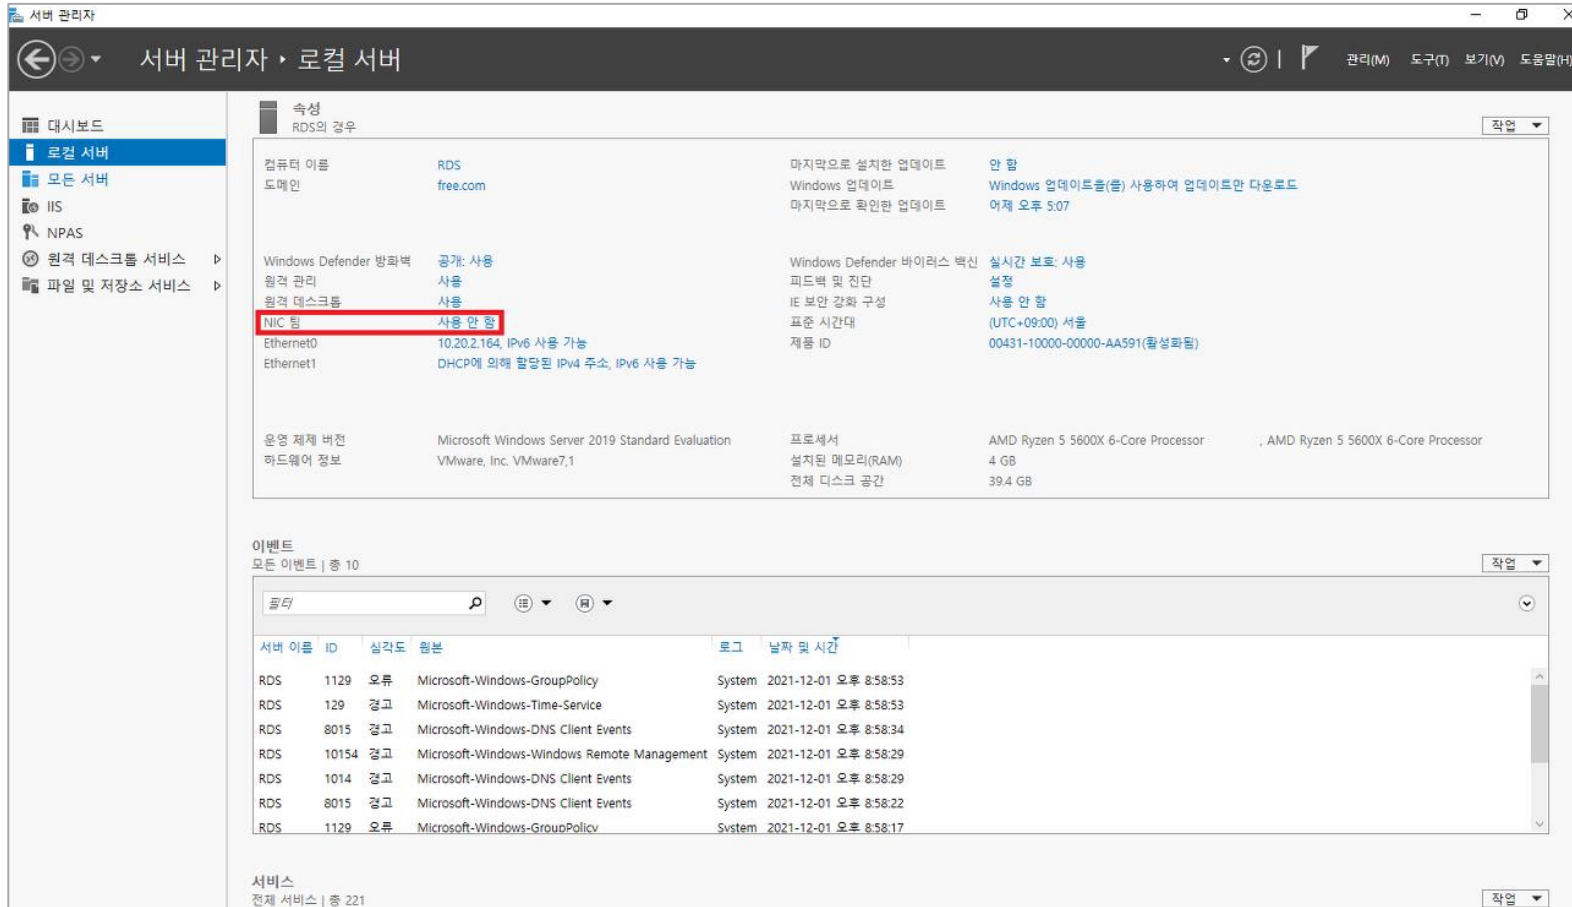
서버 관리자

서버 관리자 • 로컬 서버

관리(M) 도구(T) 보기(V) 도움말(H)

대시보드
로컬 서버
모든 서버
IIS
NPAS
원격 데스크톱 서비스
파일 및 저장소 서비스

속성
RDS의 경우

작업

| | | | |
|---|---|---|---|
| 컴퓨터 이름 | RDS | 마지막으로 설치한 업데이트 | 안 함 |
| 도메인 | free.com | Windows 업데이트 | Windows 업데이트을(를) 사용하여 업데이트만 다운로드 |
| | | 마지막으로 확인한 업데이트 | 어제 오후 5:07 |
| Windows Defender 방화벽 | 공개: 사용 | Windows Defender 바이러스 백신 | 실시간 보호: 사용 |
| 원격 관리 | 사용 | 피드백 및 진단 | 설정 |
| 원격 데스크톱 | 사용 | IE 보안 강화 구성 | 사용 안 함 |
| NIC 팀 | 사용 안 함 | 표준 시간대 | (UTC+09:00) 서울 |
| Ethernet0 | 10.20.2.164, IPv6 사용 가능 | 제품 ID | 00431-10000-00000-AA591(활성화됨) |
| Ethernet1 | DHCP에 의해 할당된 IPv4 주소, IPv6 사용 가능 | | |
| 운영 체제 버전 | Microsoft Windows Server 2019 Standard Evaluation | 프로세서 | AMD Ryzen 5 5600X 6-Core Processor , AMD Ryzen 5 5600X 6-Core Processor |
| 하드웨어 정보 | VMware, Inc. VMware7,1 | 설치된 메모리(RAM) | 4 GB |
| | | 전체 디스크 공간 | 39.4 GB |

이벤트
모든 이벤트 | 총 10

작업

필터

| 서버 이름 | ID | 심각도 | 원본 | 로그 | 날짜 및 시간 |
|---|---|---|---|---|---|
| RDS | 1129 | 오류 | Microsoft-Windows-GroupPolicy | System | 2021-12-01 오후 8:58:53 |
| RDS | 129 | 경고 | Microsoft-Windows-Time-Service | System | 2021-12-01 오후 8:58:53 |
| RDS | 8015 | 경고 | Microsoft-Windows-DNS Client Events | System | 2021-12-01 오후 8:58:34 |
| RDS | 10154 | 경고 | Microsoft-Windows-Windows Remote Management | System | 2021-12-01 오후 8:58:29 |
| RDS | 1014 | 경고 | Microsoft-Windows-DNS Client Events | System | 2021-12-01 오후 8:58:29 |
| RDS | 8015 | 경고 | Microsoft-Windows-DNS Client Events | System | 2021-12-01 오후 8:58:22 |
| RDS | 1129 | 오류 | Microsoft-Windows-GroupPolicy | System | 2021-12-01 오후 8:58:17 |

서비스
전체 서비스 | 총 221

작업